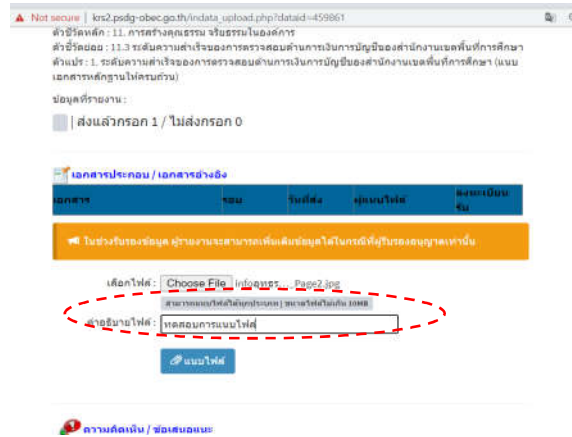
Not secure | krs2.psdg-obec.go.th/indata_upload.php?dataid=459861

ตัวชี้วัดหลัก : 11. การสร้างคุณธรรม จริยธรรมในองค์การ
ตัวชี้วัดย่อย : 11.3 ระดับความสำเร็จของการตรวจสอบด้านการเงินการบัญชีของสำนักงานเขตพื้นที่การศึกษา
ตัวแปร : 1. ระดับความสำเร็จของการตรวจสอบด้านการเงินการบัญชีของสำนักงานเขตพื้นที่การศึกษา (แนบเอกสารหลักฐานให้ครบถ้วน)

ข้อมูลที่รายงาน :

| ส่งแล้วกรอก 1 / ไม่ส่งกรอก 0

เอกสารประกอบ / เอกสารอ้างอิง

| เอกสาร | รอบ | วันที่ส่ง | ผู้แนบไฟล์ | ลงทะเบียนรับ |
|---|---|---|---|---|

ในช่วงรับรองข้อมูล ผู้รายงานจะสามารถเพิ่มเติมข้อมูลได้ในกรณีที่ผู้รับรองอนุญาตเท่านั้น

เลือกไฟล์ : Choose File infoสพฐ...Page2.jpg

สามารถแนบไฟล์ได้ทุกประเภท | ขนาดไฟล์ไม่เกิน 10MB

คำอธิบายไฟล์ : ทดสอบการแนบไฟล์

แนบไฟล์

ความคิดเห็น / ข้อเสนอแนะ